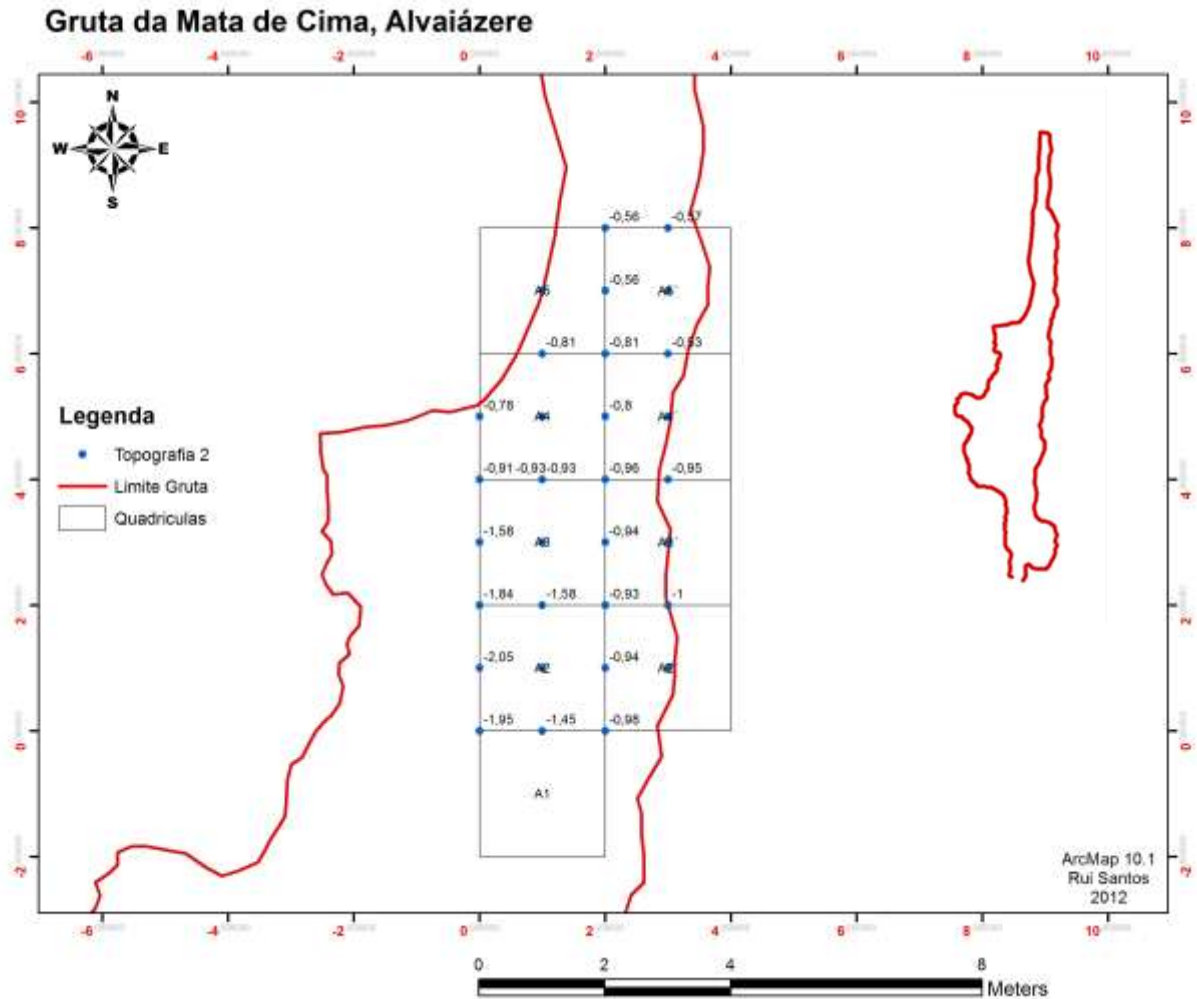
Gruta da Mata de Cima, Alvaiázere

-6 -4 -2 0 2 4 6 8 10

N
W E
S

-0,56 -0,57
A5 -0,56 A6
-0,81 -0,81 -0,53
-0,78 A4 -0,8 A7
-0,91 -0,93 -0,93 -0,96 -0,95
-1,58 A3 -0,94 A8
-1,84 -1,58 -0,93 -1
-2,05 A2 -0,94 A9
-1,95 -1,45 -0,98
A1

Legenda
Topografia 2
Limite Gruta
Quadriculas

10 8 6 4 2 0 -2

ArcMap 10.1
Rui Santos
2012

-6 -4 -2 0 2 4 6 8 10

0 2 4 8
Meters